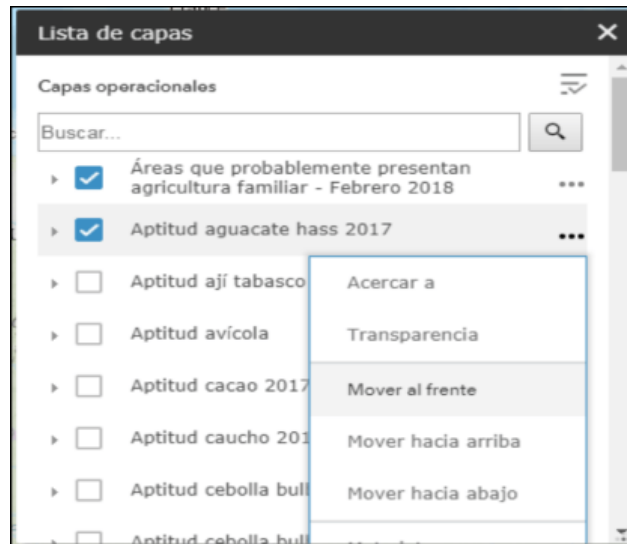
Lista de capas ✕

Capas operacionales

Buscar...

Áreas que probablemente presentan agricultura familiar - Febrero 2018 ...

Aptitud aguacate hass 2017 ...

Aptitud ají tabasco

Aptitud avícola

Aptitud cacao 2017

Aptitud caucho 201

Aptitud cebolla bull

Aptitud cebolla bull

Acercar a

Transparencia

Mover al frente

Mover hacia arriba

Mover hacia abajo